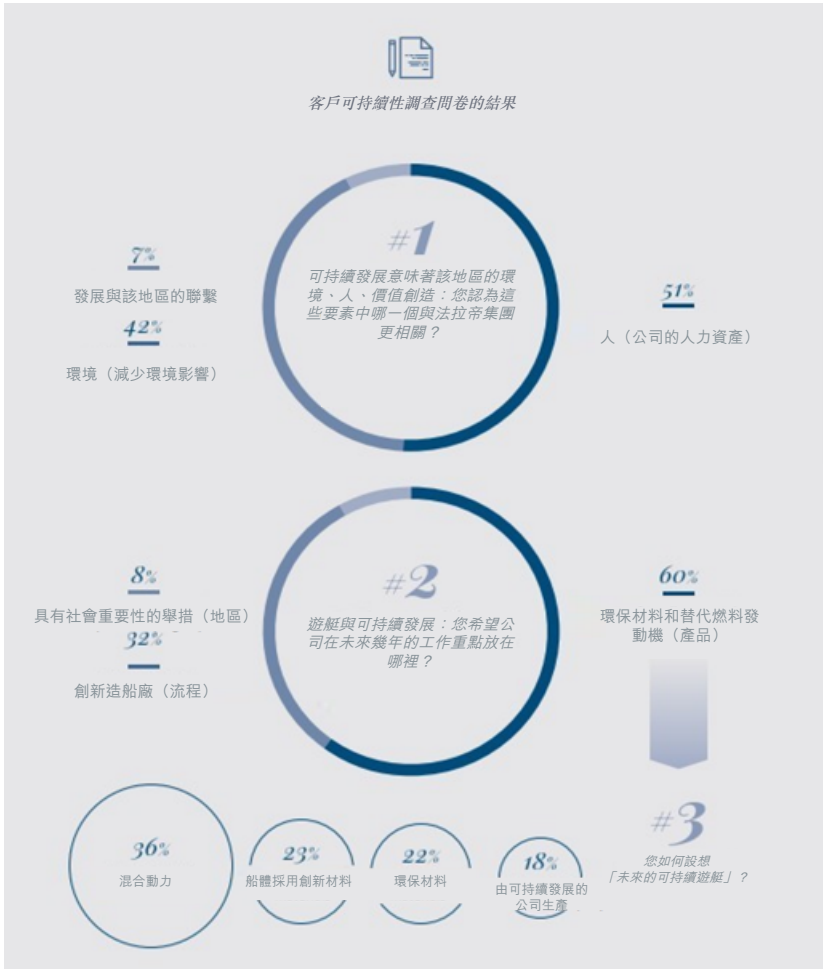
客戶可持續性調查問卷的結果

#1

可持續發展意味著該地區的環境、人、價值創造：您認為這些要素中哪一個與法拉帝集團更相關？

7%
發展與該地區的聯繫

42%
環境（減少環境影響）

51%
人（公司的人力資產）

#2

遊艇與可持續發展：您希望公司在未來幾年的工作重點放在哪裡？

8%
具有社會重要性的舉措（地區）

32%
創新造船廠（流程）

60%
環保材料和替代燃料發動機（產品）

#3

您如何設想「未來的可持續遊艇」？

36%
混合動力

23%
船體採用創新材料

22%
環保材料

18%
由可持續發展的公司生產